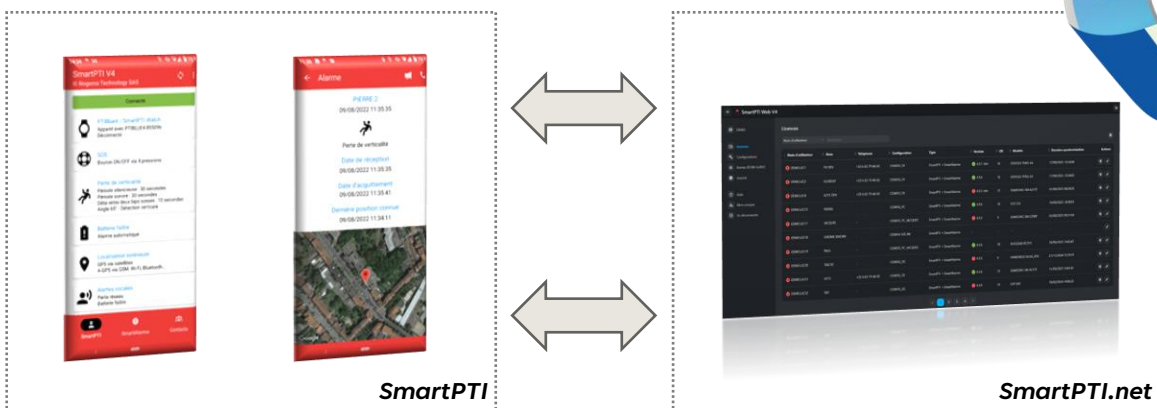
SmartPTI V4
© Sogema Technology SAS
Connecté
PTIBlue / SmartPTI Watch
SOS
Perte de verticalité
Batterie faible
Localisation extérieure
Alertes locales
SmartPTI

Alarme
PIERRE 2
09/08/2022 11:35:35
Perte de verticalité
Date de réception
09/08/2022 11:35:35
Date d'acquittement
09/08/2022 11:35:41
Dernière position connue
09/08/2022 11:34:11

SmartPTI Web V4
Licences

SmartPTI

SmartPTI.net